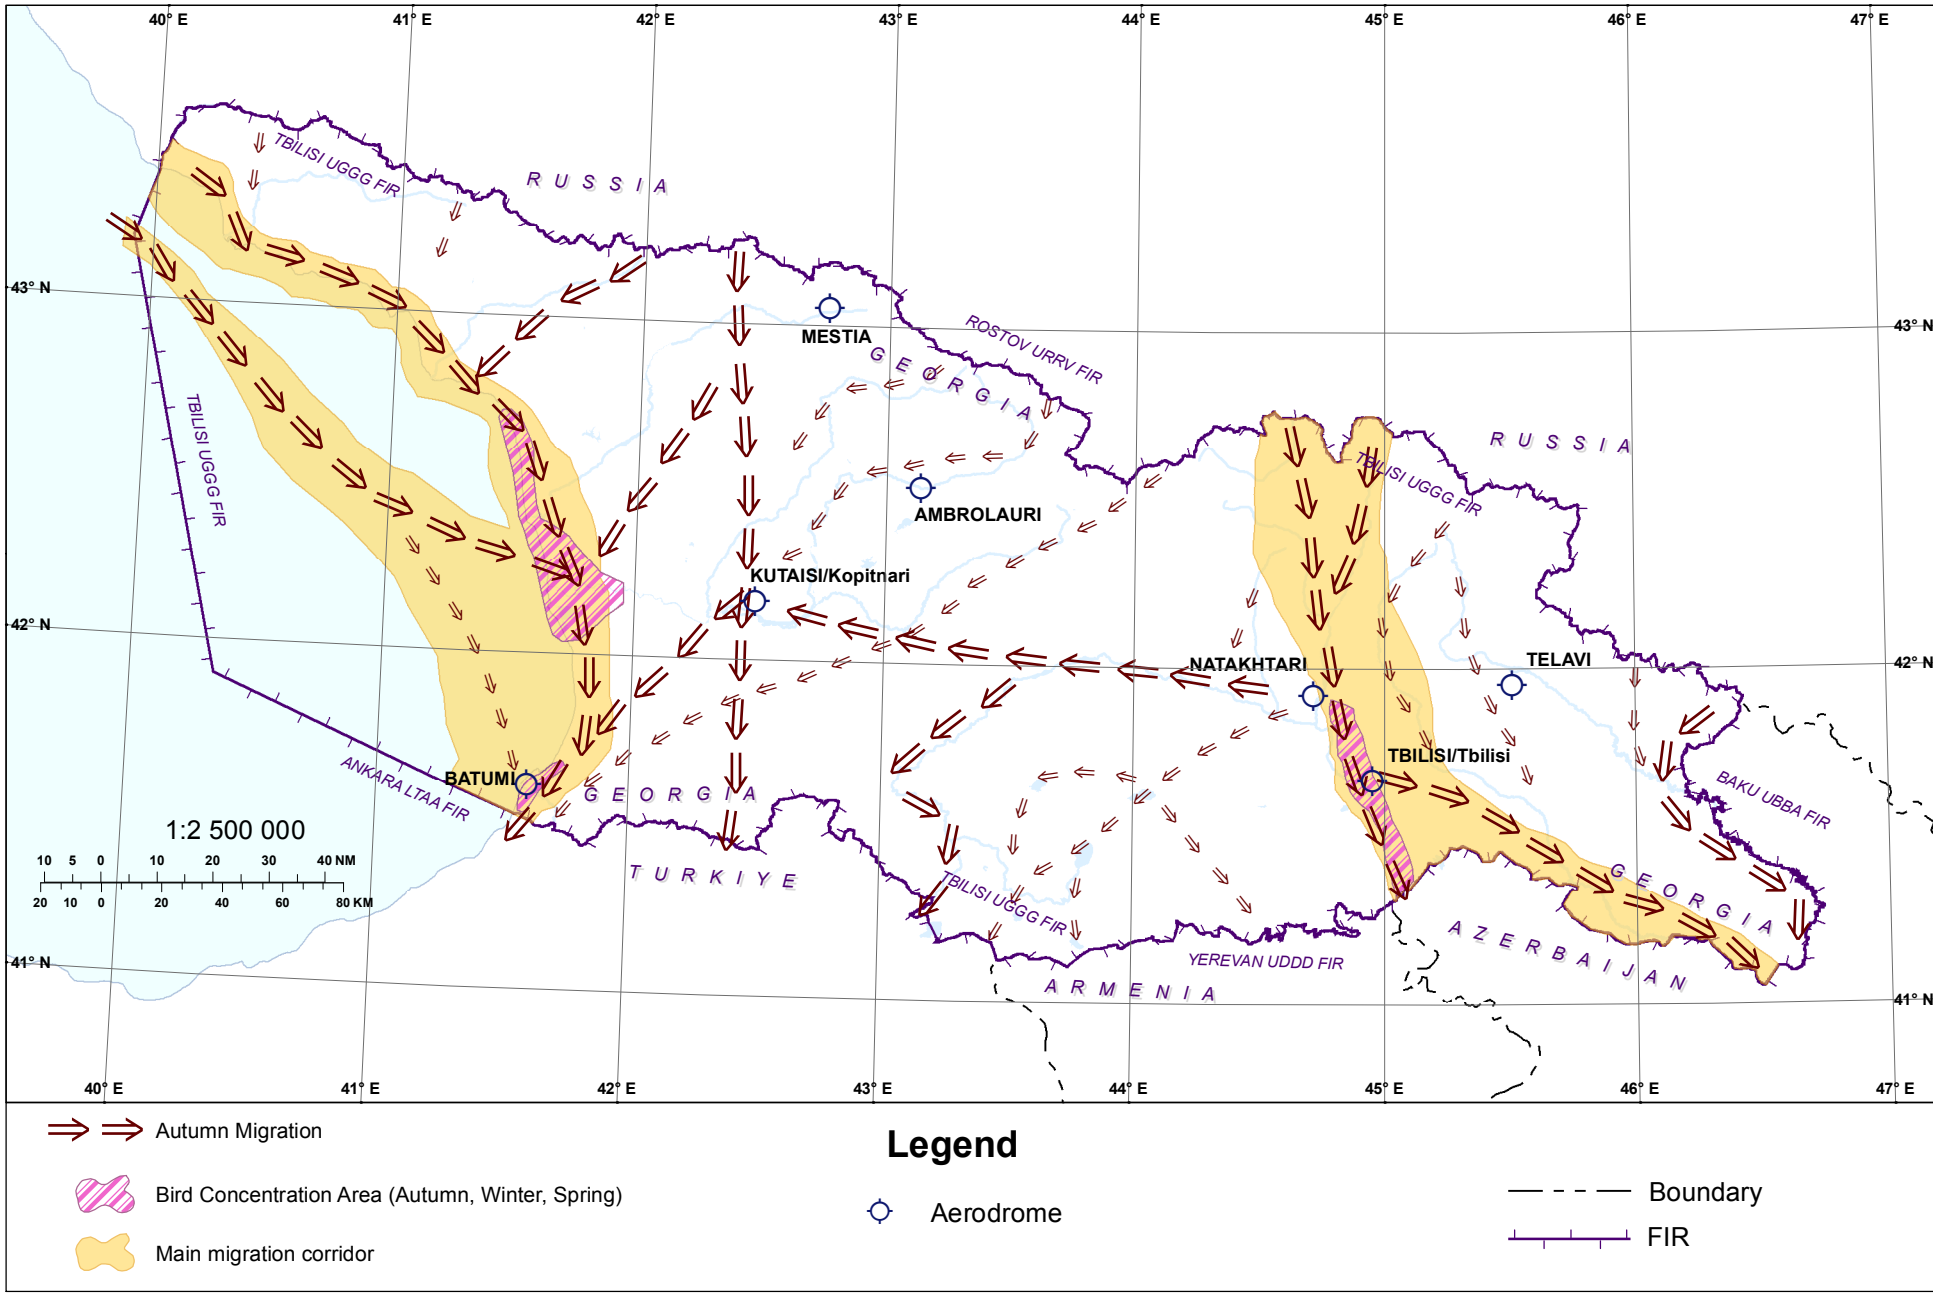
40° E 41° E 42° E 43° E 44° E 45° E 46° E 47° E

43° N
42° N
41° N
43° N
42° N
41° N

TBILISI UGGG FIR
RUSSIA
ROSTOV URRV FIR
MESTIA
GEORGIA
AMBROLAURI
RUSSIA
TBILISI UGGG FIR
TBILISI UGGG FIR
KUTAISI/Kopitnari
NATAKHTARI
TELAVI
TBILISI/Tbilisi
BATUMI
ANKARA LTAA FIR
GEORGIA
BAKU UBBA FIR
TURKIYE
TBILISI UGGG FIR
GEORGIA
YEREVAN UDDD FIR
AZERBAIJAN
ARMENIA

1:2 500 000
10 5 0 10 20 30 40 NM
20 10 0 20 40 60 80 KM

40° E 41° E 42° E 43° E 44° E 45° E 46° E 47° E

Autumn Migration
Bird Concentration Area (Autumn, Winter, Spring)
Main migration corridor
Legend
Aerodrome
Boundary
FIR